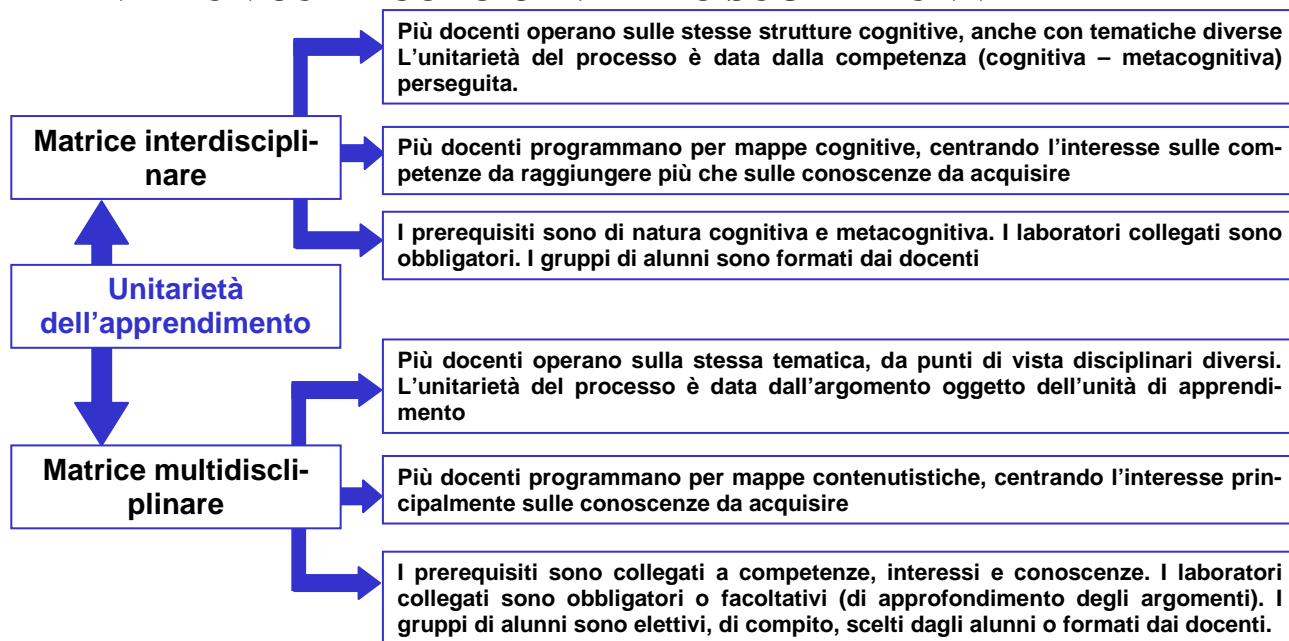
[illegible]

Matrice interdisciplinare

Più docenti operano sulle stesse strutture cognitive, anche con tematiche diverse L'unitarietà del processo è data dalla competenza (cognitiva – metacognitiva) perseguita.

Più docenti programmano per mappe cognitive, centrando l'interesse sulle competenze da raggiungere più che sulle conoscenze da acquisire

I prerequisiti sono di natura cognitiva e metacognitiva. I laboratori collegati sono obbligatori. I gruppi di alunni sono formati dai docenti

Unitarietà dell'apprendimento

Matrice multidisciplinare

Più docenti operano sulla stessa tematica, da punti di vista disciplinari diversi. L'unitarietà del processo è data dall'argomento oggetto dell'unità di apprendimento

Più docenti programmano per mappe contenutistiche, centrando l'interesse principalmente sulle conoscenze da acquisire

I prerequisiti sono collegati a competenze, interessi e conoscenze. I laboratori collegati sono obbligatori o facoltativi (di approfondimento degli argomenti). I gruppi di alunni sono elettivi, di compito, scelti dagli alunni o formati dai docenti.